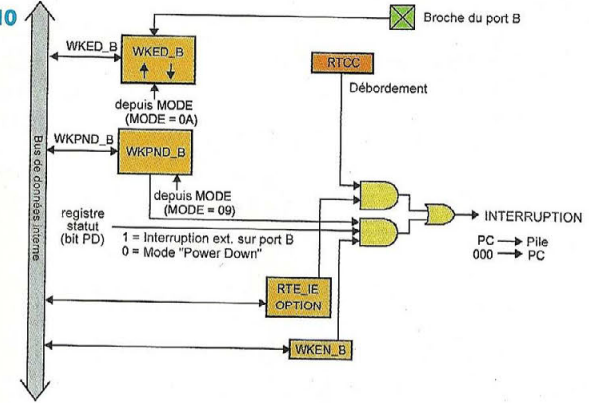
10

Bus de données interne

WKED_B

WKED_B

Broche du port B

RTCC

Débordement

depuis MODE (MODE = 0A)

WKPND_B

WKPND_B

depuis MODE (MODE = 09)

registre statut (bit PD)

1 = Interruption ext. sur port B
0 = Mode "Power Down"

INTERRUPTION

PC → Pile
000 → PC

RTE_IE OPTION

WKEN_B